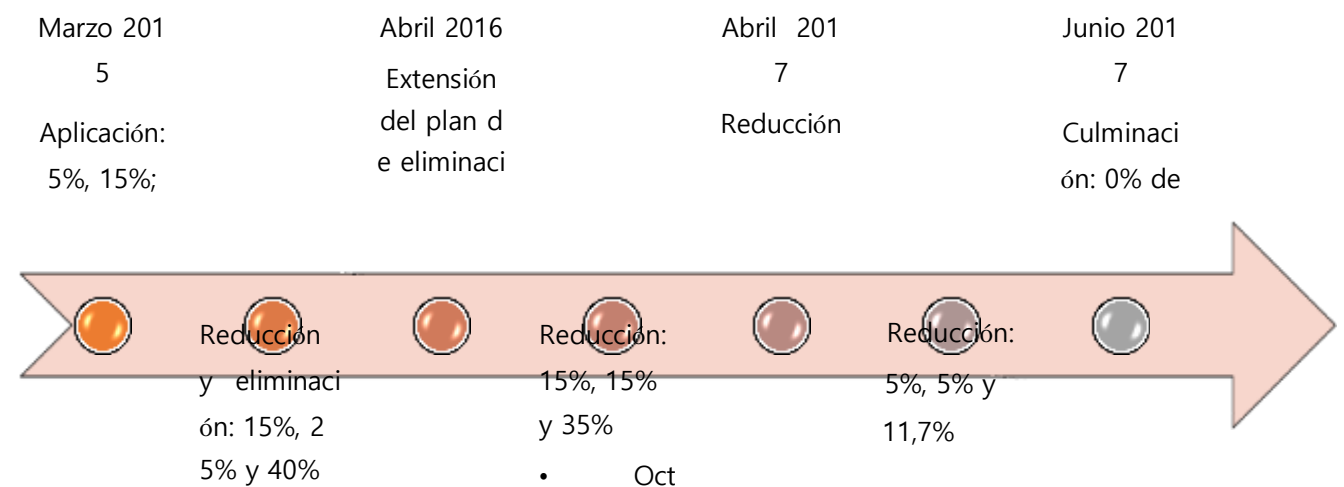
Marzo 2015

Aplicación: 5%, 15%;

Abril 2016

Extensión del plan de eliminaci

Abril 2017

Reducción

Junio 2017

Culminación: 0% de

Reducción y eliminación: 15%, 25% y 40%

Reducción: 15%, 15% y 35%

• Oct

Reducción: 5%, 5% y 11,7%